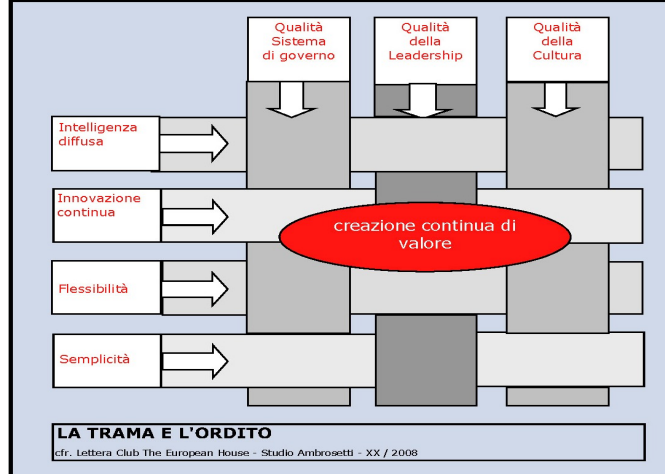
Qualità Sistema di governo

Qualità della Leadership

Qualità della Cultura

Intelligenza diffusa

Innovazione continua

creazione continua di valore

Flessibilità

Semplicità

LA TRAMA E L'ORDITO

cfr. Lettera Club The European House - Studio Ambrosetti - XX / 2008